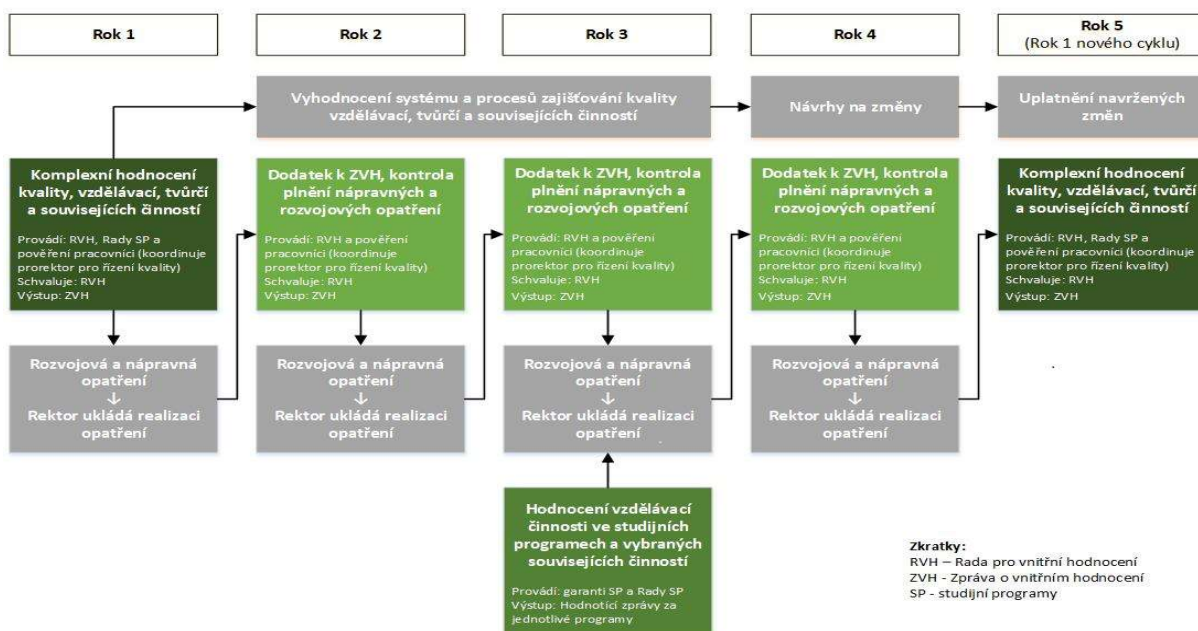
Rok 1

Rok 2

Rok 3

Rok 4

Rok 5
(Rok 1 nového cyklu)

Vyhodnocení systému a procesů zajišťování kvality vzdělávací, tvůrčí a souvisejících činností

Návrhy na změny

Uplatnění navržených změn

Komplexní hodnocení kvality, vzdělávací, tvůrčí a souvisejících činností
Provádí: RVH, Rady SP a pověření pracovníci (koordinuje prorektor pro řízení kvality)
Schvaluje: RVH
Výstup: ZVH

Rozvojová a nápravná opatření
↓
Rektor ukládá realizaci opatření

Dodatek k ZVH, kontrola plnění nápravných a rozvojových opatření
Provádí: RVH a pověření pracovníci (koordinuje prorektor pro řízení kvality)
Schvaluje: RVH
Výstup: ZVH

Rozvojová a nápravná opatření
↓
Rektor ukládá realizaci opatření

Dodatek k ZVH, kontrola plnění nápravných a rozvojových opatření
Provádí: RVH a pověření pracovníci (koordinuje prorektor pro řízení kvality)
Schvaluje: RVH
Výstup: ZVH

Rozvojová a nápravná opatření
↓
Rektor ukládá realizaci opatření

Hodnocení vzdělávací činnosti ve studijních programech a vybraných souvisejících činností
Provádí: garanti SP a Rady SP
Výstup: Hodnoticí zprávy za jednotlivé programy

Dodatek k ZVH, kontrola plnění nápravných a rozvojových opatření
Provádí: RVH a pověření pracovníci (koordinuje prorektor pro řízení kvality)
Schvaluje: RVH
Výstup: ZVH

Rozvojová a nápravná opatření
↓
Rektor ukládá realizaci opatření

Komplexní hodnocení kvality, vzdělávací, tvůrčí a souvisejících činností
Provádí: RVH, Rady SP a pověření pracovníci (koordinuje prorektor pro řízení kvality)
Schvaluje: RVH
Výstup: ZVH

Zkratky:
RVH – Rada pro vnitřní hodnocení
ZVH - Zpráva o vnitřním hodnocení
SP - studijní programy